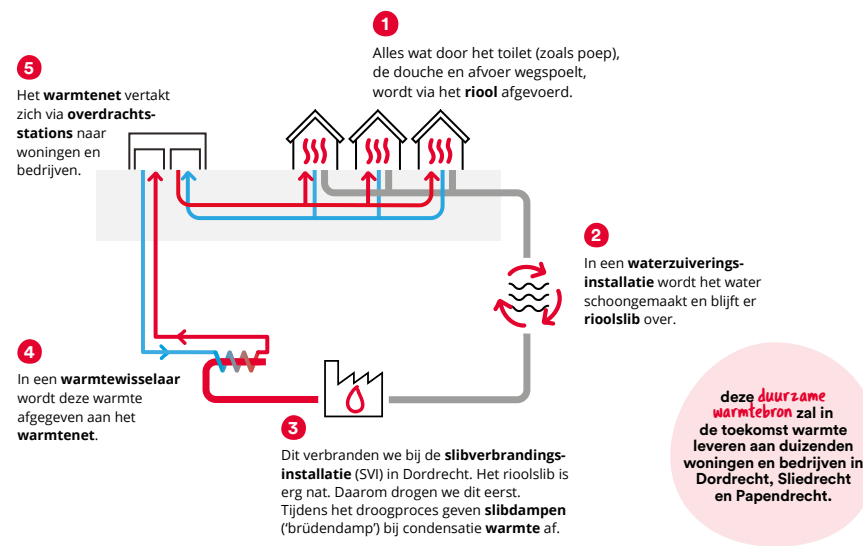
1
Alles wat door het toilet (zoals poep), de douche en afvoer wegspoelt, wordt via het **riool** afgevoerd.

5
Het **warmtenet** vertakt zich via **overdrachtsstations** naar woningen en bedrijven.

2
In een **waterzuiveringsinstallatie** wordt het water schoongemaakt en blijft er **rioolslib** over.

4
In een **warmtewisselaar** wordt deze warmte afgegeven aan het **warmtenet**.

3
Dit verbranden we bij de **slibverbrandingsinstallatie** (SVI) in Dordrecht. Het rioolslib is erg nat. Daarom drogen we dit eerst. Tijdens het droogproces geven **slibdampen** ('brüdendamp') bij condensatie **warmte** af.

deze duurzame warmtebron zal in de toekomst warmte leveren aan duizenden woningen en bedrijven in Dordrecht, Sliedrecht en Papendrecht.